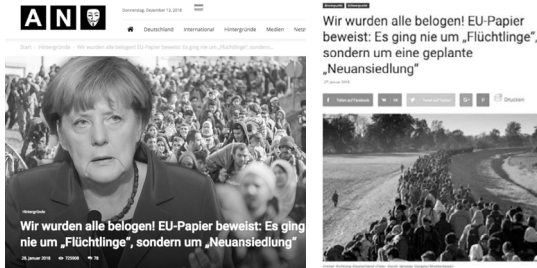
A N

Donnerstag, Dezember 13, 2018

Deutschland International Hintergründe Medien Netz

Start › Hintergründe › Wir wurden alle belogen! EU-Papier beweist: Es ging nie um „Flüchtlinge", sondern...

Hintergründe

Wir wurden alle belogen! EU-Papier beweist: Es ging nie um „Flüchtlinge", sondern um „Neuansiedlung"

28. Januar 2018 725909 78

Hintergründe Schwerpunkt

Wir wurden alle belogen! EU-Papier beweist: Es ging nie um „Flüchtlinge", sondern um eine geplante „Neuansiedlung"

28. Januar 2018

Teilen auf Facebook Tweet auf Twitter Drucken

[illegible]